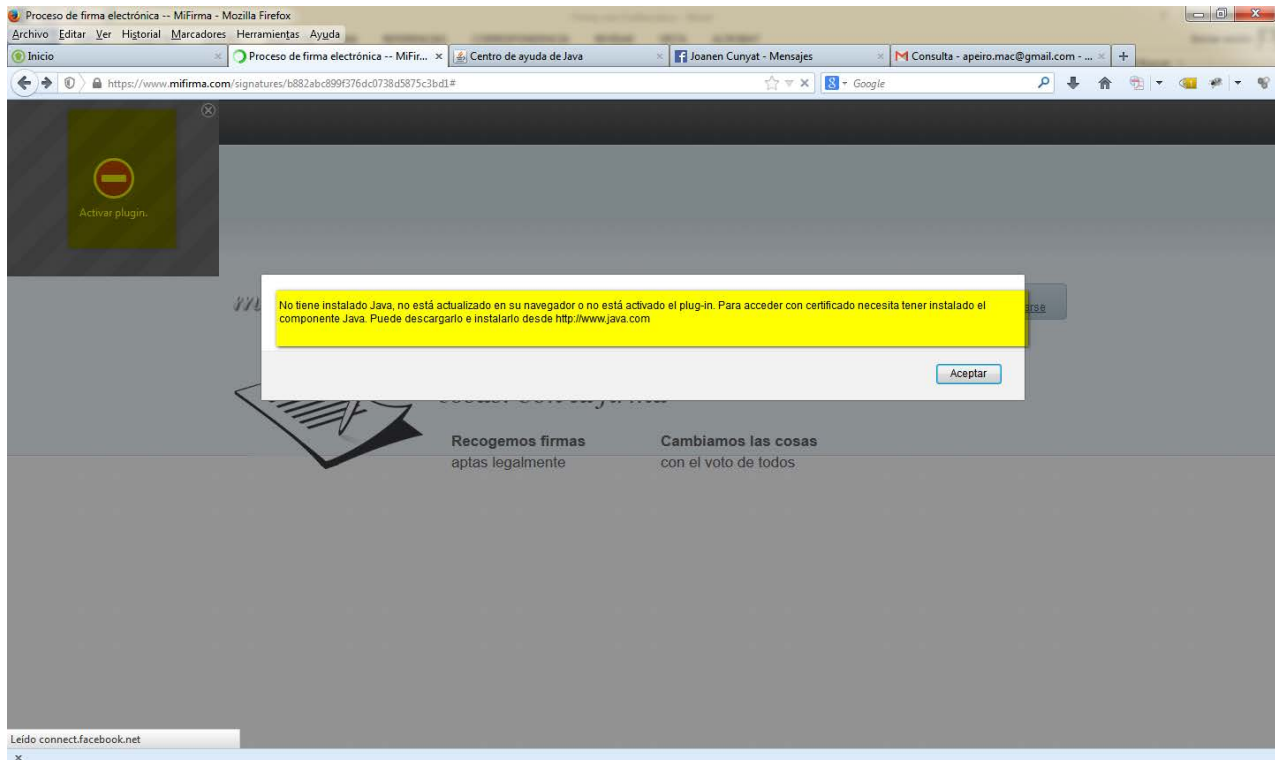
Proceso de firma electrónica -- MiFirma - Mozilla Firefox

Archivo Editar Ver Historial Marcadores Herramientas Ayuda

Inicio | Proceso de firma electrónica -- MiFir... | Centro de ayuda de Java | Joanen Cunyat - Mensajes | Consulta - apeiro.mac@gmail.com - ... | +

https://www.mifirma.com/signatures/b882abc899f376dc0738d5875c3bd1#

Google

Activar plugin.

No tiene instalado Java, no está actualizado en su navegador o no está activado el plug-in. Para acceder con certificado necesita tener instalado el componente Java. Puede descargarlo e instalarlo desde http://www.java.com

Aceptar

Recogemos firmas
aptas legalmente

Cambiamos las cosas
con el voto de todos

Leído connect.facebook.net